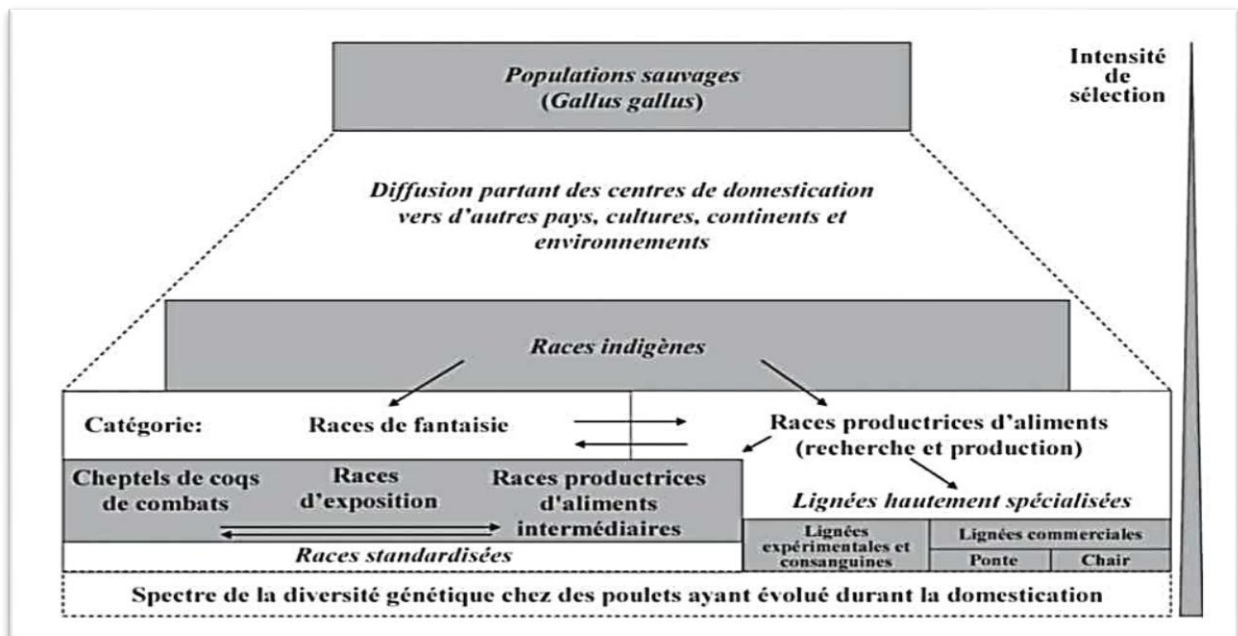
Populations sauvages (Gallus gallus)

Intensité de sélection

Diffusion partant des centres de domestication vers d'autres pays, cultures, continents et environnements

Races indigènes

Catégorie: Races de fantaisie

Races productrices d'aliments (recherche et production)

Cheptels de coqs de combats

Races d'exposition

Races productrices d'aliments intermédiaires

Races standardisées

Lignées hautement spécialisées

Lignées expérimentales et consanguines

Lignées commerciales

Ponte

Chair

Spectre de la diversité génétique chez des poulets ayant évolué durant la domestication